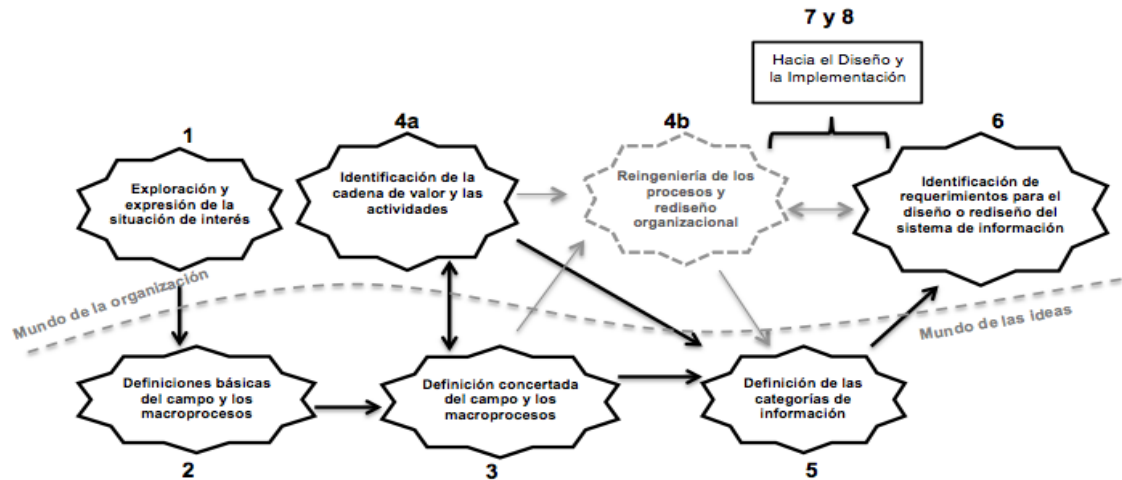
7 y 8

Hacia el Diseño y la Implementación

1

Exploración y expresión de la situación de interés

4a

Identificación de la cadena de valor y las actividades

4b

Reingeniería de los procesos y rediseño organizacional

6

Identificación de requerimientos para el diseño o rediseño del sistema de información

Mundo de la organización

Mundo de las ideas

Definiciones básicas del campo y los macroprocesos

Definición concertada del campo y los macroprocesos

Definición de las categorías de información

2

3

5